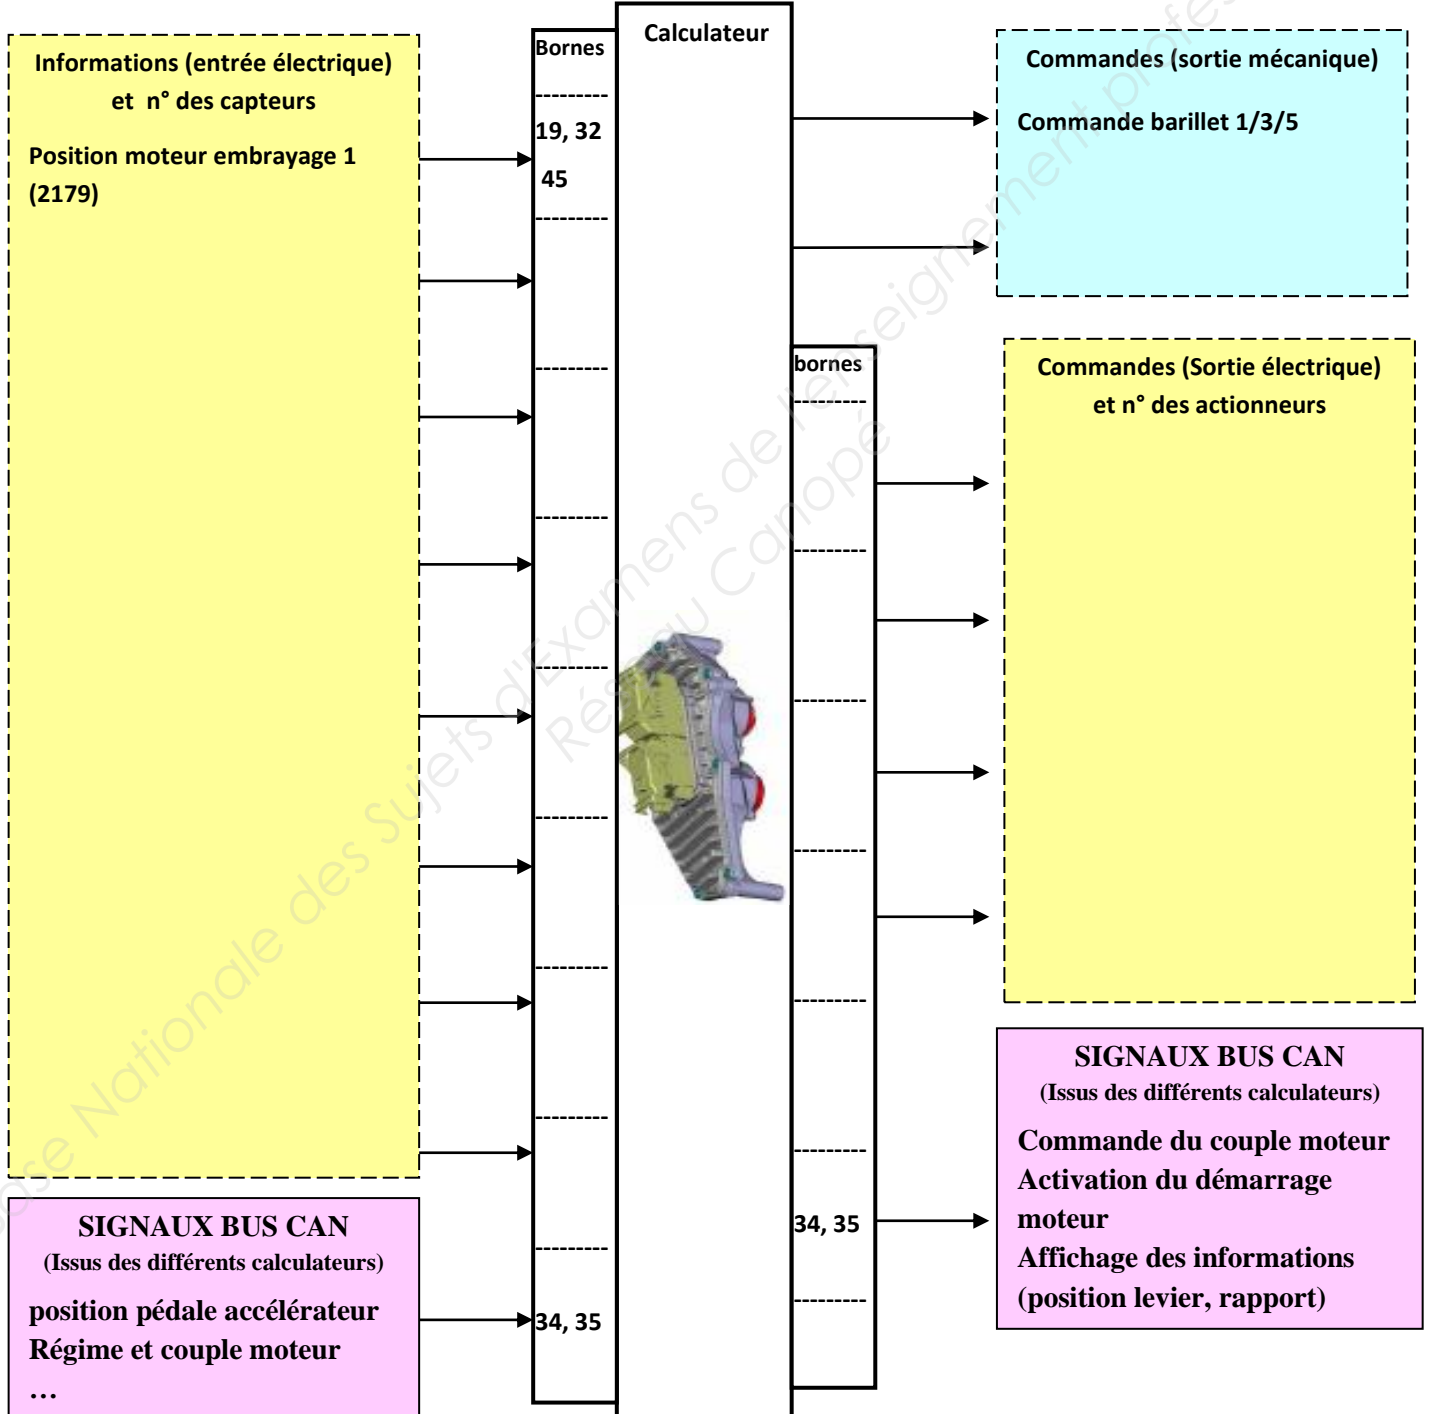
Informations (entrée électrique) et n° des capteurs

Position moteur embrayage 1 (2179)

Bornes

19, 32

45

Calculateur

Commandes (sortie mécanique)

Commande barillet 1/3/5

bornes

Commandes (Sortie électrique) et n° des actionneurs

SIGNAUX BUS CAN
(Issus des différents calculateurs)

Commande du couple moteur
Activation du démarrage moteur
Affichage des informations (position levier, rapport)

34, 35

SIGNAUX BUS CAN
(Issus des différents calculateurs)

position pédale accélérateur
Régime et couple moteur
…

34, 35

Base Nationale des Sujets d'Examens de l'enseignement professionnel
Réseau Canopé